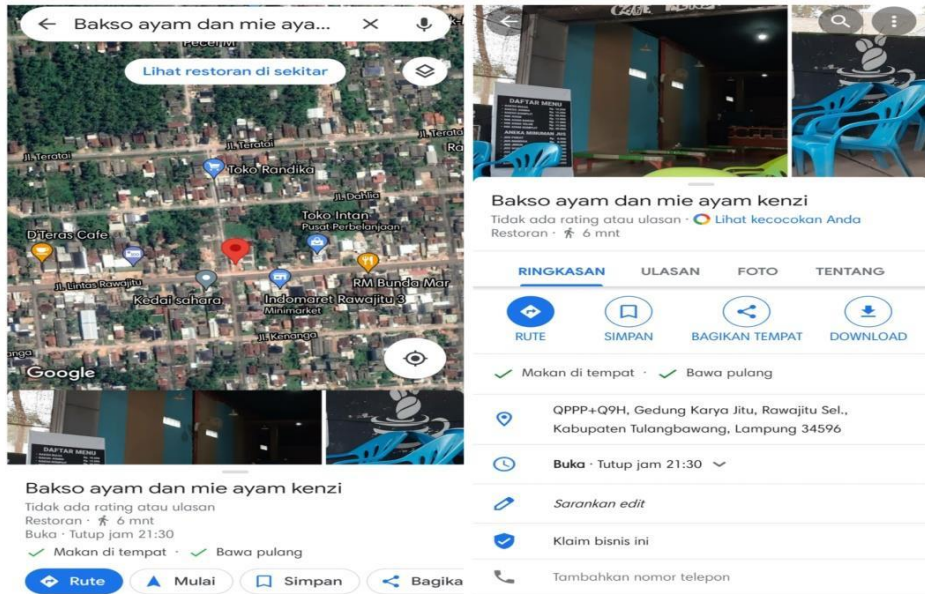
Bakso ayam dan mie ayam...

Lihat restoran di sekitar

Jl. Teratai
Jl. Teratai
Jl. Teratai
Toko Randika
Jl. Dahlia
Toko Intan
Pusat Perbelanjaan
D'Teras Cafe
Jl. Lintas Rawajitu
Kedai sahara
Indomaret Rawajitu 3
Minimarket
RM Bunda Mar
Jl. Kenanga
Google

DAFTAR MENU

Bakso ayam dan mie ayam kenzi
Tidak ada rating atau ulasan
Restoran · 6 mnt
Buka · Tutup jam 21:30
Makan di tempat · Bawa pulang

Rute
Mulai
Simpan
Bagika

DAFTAR MENU

Bakso ayam dan mie ayam kenzi
Tidak ada rating atau ulasan · Lihat kecocokan Anda
Restoran · 6 mnt

RINGKASAN
ULASAN
FOTO
TENTANG

RUTE
SIMPAN
BAGIKAN TEMPAT
DOWNLOAD

Makan di tempat · Bawa pulang

QPPP+Q9H, Gedung Karya Jitu, Rawajitu Sel., Kabupaten Tulangbawang, Lampung 34596

Buka · Tutup jam 21:30

Sarankan edit

Klaim bisnis ini

Tambahkan nomor telepon